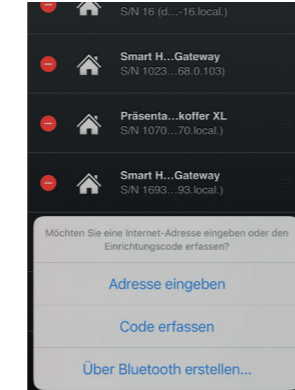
S/N 16 (d…-16.local.)

Smart H…Gateway
S/N 1023…68.0.103)

Präsenta…koffer XL
S/N 1070…70.local.)

Smart H…Gateway
S/N 1693…93.local.)

Möchten Sie eine Internet-Adresse eingeben oder den Einrichtungscode erfassen?

Adresse eingeben

Code erfassen

Über Bluetooth erstellen…